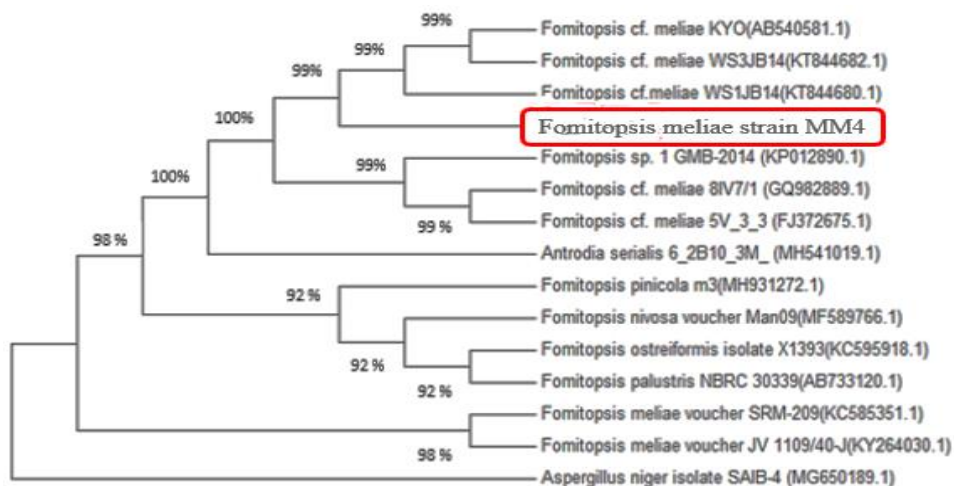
99%
Fomitopsis cf. meliae KYO(AB540581.1)
99%
Fomitopsis cf. meliae WS3JB14(KT844682.1)
99%
Fomitopsis cf.meliae WS1JB14(KT844680.1)
100%
Fomitopsis meliae strain MM4
99%
Fomitopsis sp. 1 GMB-2014 (KP012890.1)
100%
Fomitopsis cf. meliae 8IV7/1 (GQ982889.1)
99 %
Fomitopsis cf. meliae 5V_3_3 (FJ372675.1)
98 %
Antrodia serialis 6_2B10_3M_ (MH541019.1)
92 %
Fomitopsis pinicola m3(MH931272.1)
Fomitopsis nivosa voucher Man09(MF589766.1)
92 %
Fomitopsis ostreiformis isolate X1393(KC595918.1)
92 %
Fomitopsis palustris NBRC 30339(AB733120.1)
Fomitopsis meliae voucher SRM-209(KC585351.1)
98 %
Fomitopsis meliae voucher JV 1109/40-J(KY264030.1)
Aspergillus niger isolate SAIB-4 (MG650189.1)